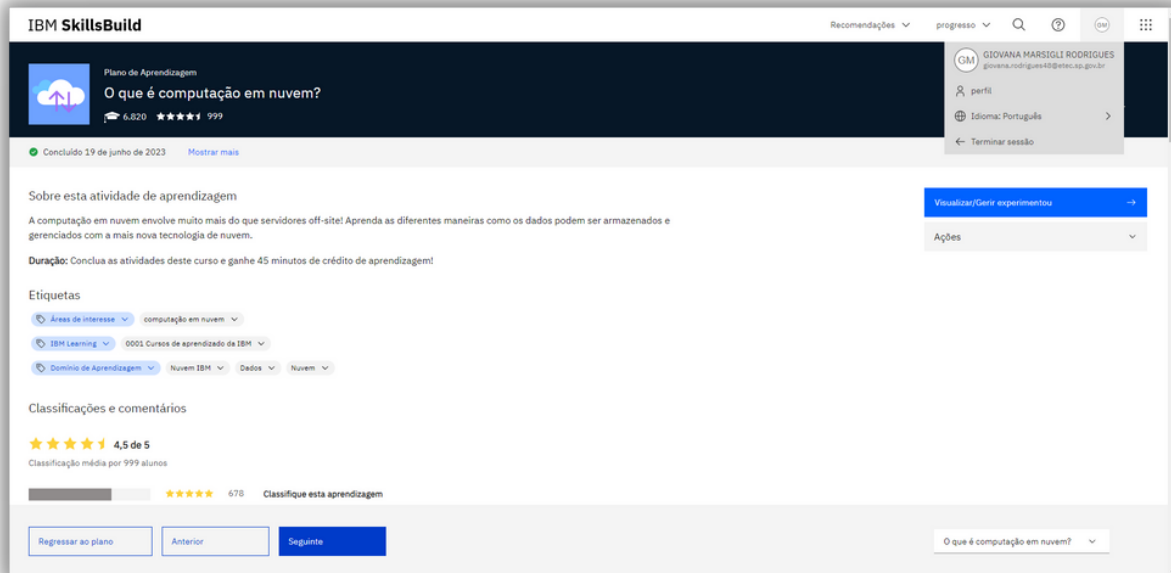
IBM SkillsBuild

Recomendações progresso

GM

GM GIOVANA MARSIGLI RODRIGUES
giovana.rodrigues48@etec.sp.gov.br

perfil

Idioma: Português

Terminar sessão

Plano de Aprendizagem

O que é computação em nuvem?

6.820 999

Concluído 19 de junho de 2023 Mostrar mais

Sobre esta atividade de aprendizagem

A computação em nuvem envolve muito mais do que servidores off-site! Aprenda as diferentes maneiras como os dados podem ser armazenados e gerenciados com a mais nova tecnologia de nuvem.

**Duração:** Conclua as atividades deste curso e ganhe 45 minutos de crédito de aprendizagem!

Visualizar/Gerir experimentou

Ações

Etiquetas

Áreas de interesse computação em nuvem

IBM Learning 0001 Cursos de aprendizado da IBM

Domínio de Aprendizagem Nuvem IBM Dados Nuvem

Classificações e comentários

4,5 de 5

Classificação média por 999 alunos

678 Classifique esta aprendizagem

Regressar ao plano Anterior Seguinte

O que é computação em nuvem?